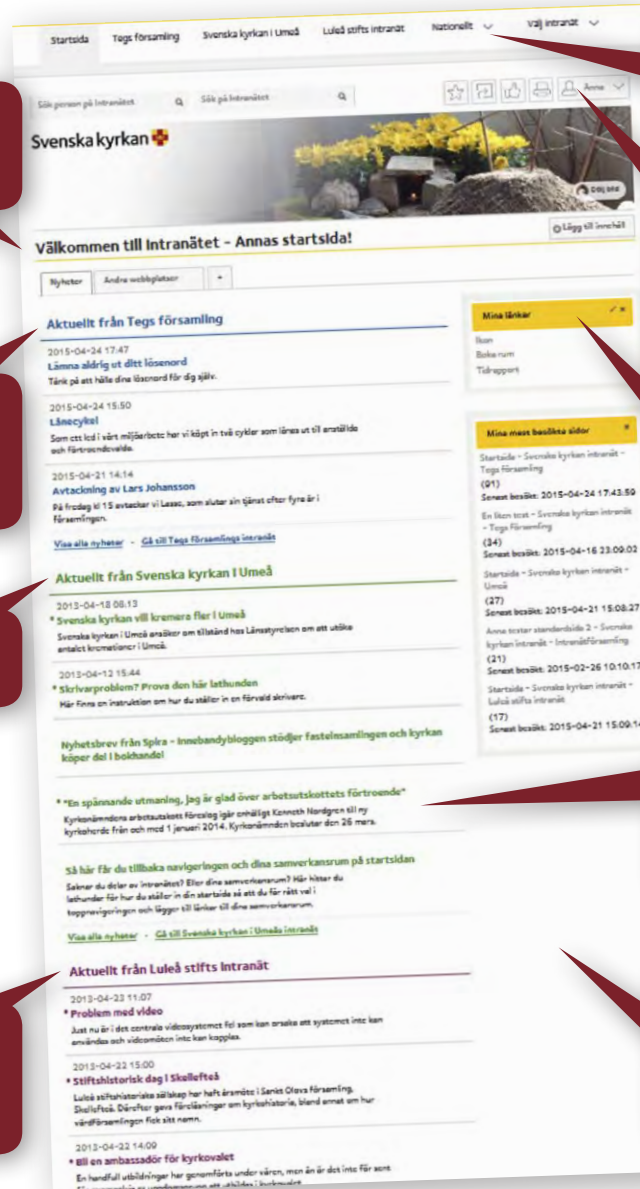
Startsida Tegs församling Svenska kyrkan i Umeå Luleå stifts intranät Nationellt Välj intranät

Sök person på intranätet Sök på intranätet Anna

Svenska kyrkan

Dölj bild

Välkommen till intranätet - Annas startsida!

Lägg till innehåll

Nyheter Andra webbplatser +

Aktuellt från Tegs församling

2015-04-24 17:47
Lämna aldrig ut ditt lösenord
Tänk på att hålla dina lösenord för dig själv.

2015-04-24 15:50
Lånecykel
Som ett led i vårt miljöarbete har vi köpt in två cyklar som lånas ut till anställda och förtroendevalda.

2015-04-21 14:14
Avtackning av Lars Johansson
På fredag kl 15 avtackar vi Lasse, som slutar sin tjänst efter fyra år i församlingen.

Visa alla nyheter - Gå till Tegs församlings intranät

Aktuellt från Svenska kyrkan i Umeå

2013-04-18 08:13
Svenska kyrkan vill kremera fler i Umeå
Svenska kyrkan i Umeå ansöker om tillstånd hos Länsstyrelsen om att utöka antalet kremationer i Umeå.

2013-04-12 15:44
Skrivarproblem? Prova den här lathunden
Här finns en instruktion om hur du ställer in en förvald skrivare.

Nyhetsbrev från Spira - Innebandybloggen stödjer fasteinsamlingen och kyrkan köper del i bokhandel

"En spännande utmaning, jag är glad över arbetsutskottets förtroende"
Kyrkonämndens arbetsutskott föreslog igår enhälligt Kenneth Nordgren till ny kyrkoherde från och med 1 januari 2014. Kyrkonämnden beslutar den 26 mars.

Så här får du tillbaka navigeringen och dina samverkansrum på startsidan
Saknar du delar av intranätet? Eller dina samverkansrum? Här hittar du lathunder för hur du ställer in din startsida så att du får rätt val i toppnavigeringen och lägger till länkar till dina samverkansrum.

Visa alla nyheter - Gå till Svenska kyrkan i Umeås intranät

Aktuellt från Luleå stifts intranät

2013-04-23 11:07
Problem med video
Just nu är i det centrala videosystemet fel som kan orsaka att systemet inte kan användas och videomöten inte kan kopplas.

2013-04-22 15:00
Stiftshistorisk dag i Skellefteå
Luleå stiftshistoriska sällskap har haft årsmöte i Sankt Olovs församling, Skellefteå. Därefter gavs föreläsningar om kyrkohistoria, bland annat om hur värdförsamlingen fick sitt namn.

2013-04-22 14:09
Bli en ambassadör för kyrkovalet
En handfull utbildningar har genomförts under våren, men än är det inte för sent. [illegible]

Mina länkar
Ikon
Boka rum
Tidrapport

Mina mest besökta sidor
Startsida - Svenska kyrkan intranät - Tegs församling
(91)
Senast besökt: 2015-04-24 17:43:59
En liten text - Svenska kyrkan intranät - Tegs församling
(34)
Senast besökt: 2015-04-16 23:09:02
Startsida - Svenska kyrkan intranät - Umeå
(27)
Senast besökt: 2015-04-21 15:08:27
Anna testar standardsida 2 - Svenska kyrkan intranät - Intranätförsamling
(21)
Senast besökt: 2015-02-26 10:10:17
Startsida - Svenska kyrkan intranät - Luleå stifts intranät
(17)
Senast besökt: 2015-04-21 15:09:1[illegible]